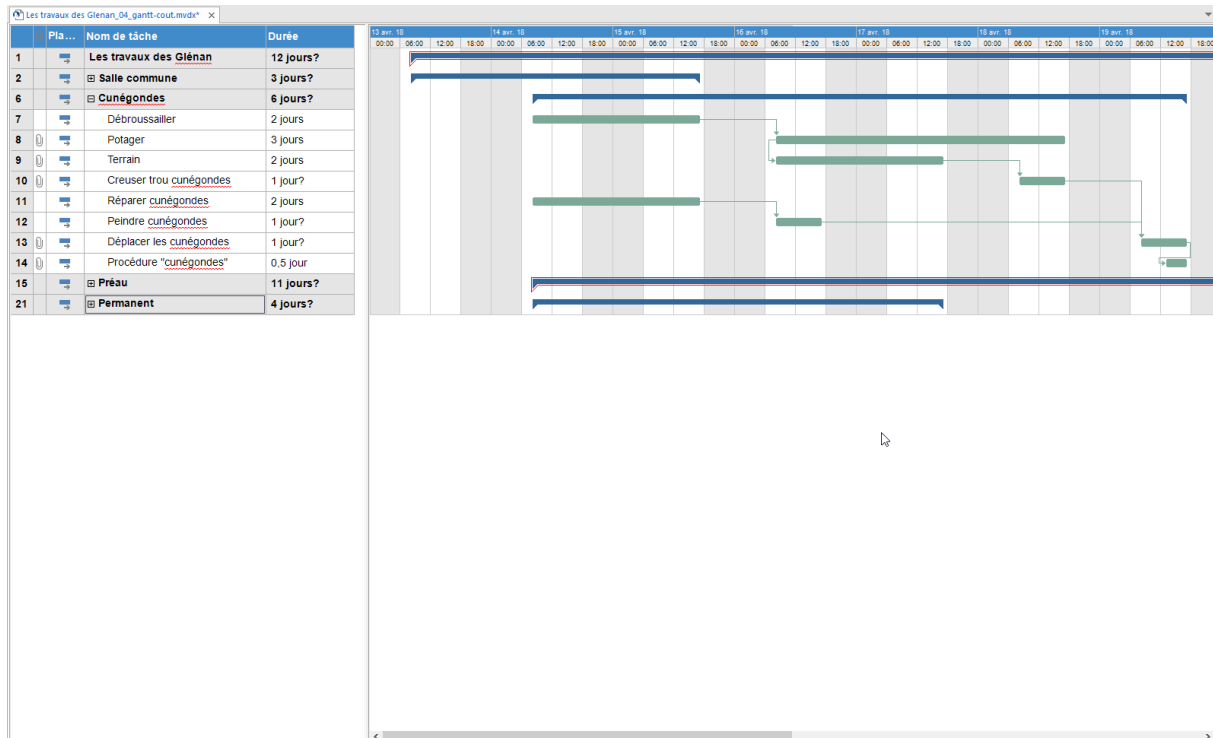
Les travaux des Glenan_04_gantt-cout.mvdx* ×

| | | Pla... | Nom de tâche | Durée |
|---|---|---|---|---|
| 1 | | | Les travaux des Glénan | 12 jours? |
| 2 | | | ⊞ Salle commune | 3 jours? |
| 6 | | | ⊟ Cunégondes | 6 jours? |
| 7 | | | Débroussailler | 2 jours |
| 8 | | | Potager | 3 jours |
| 9 | | | Terrain | 2 jours |
| 10 | | | Creuser trou cunégondes | 1 jour? |
| 11 | | | Réparer cunégondes | 2 jours |
| 12 | | | Peindre cunégondes | 1 jour? |
| 13 | | | Déplacer les cunégondes | 1 jour? |
| 14 | | | Procédure "cunégondes" | 0,5 jour |
| 15 | | | ⊞ Préau | 11 jours? |
| 21 | | | ⊞ Permanent | 4 jours? |

13 avr. 18 14 avr. 18 15 avr. 18 16 avr. 18 17 avr. 18 18 avr. 18 19 avr. 18
00:00 06:00 12:00 18:00 00:00 06:00 12:00 18:00 00:00 06:00 12:00 18:00 00:00 06:00 12:00 18:00 00:00 06:00 12:00 18:00 00:00 06:00 12:00 18:00 00:00 06:00 12:00 18:00